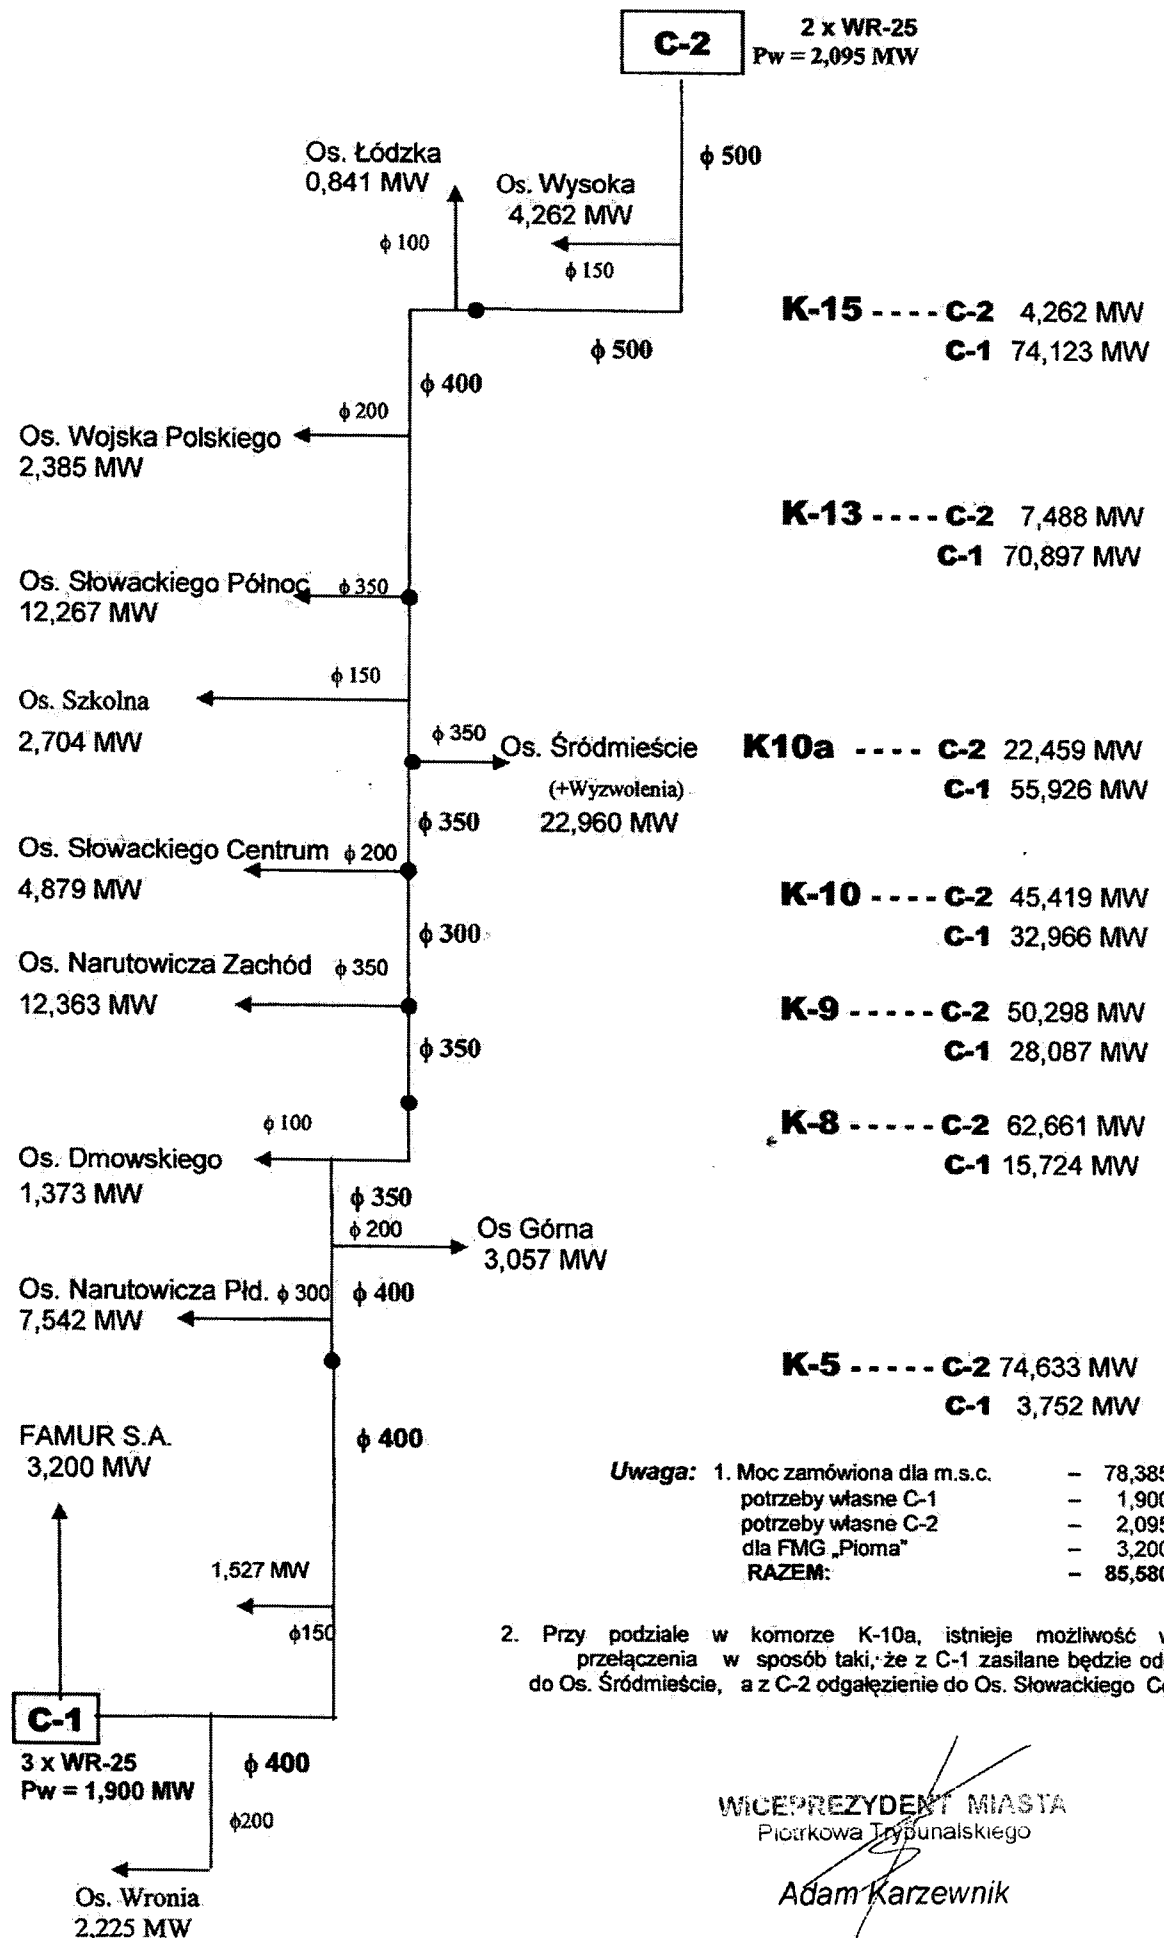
C-2
2 x WR-25
Pw = 2,095 MW

$\phi$ 500

Os. Łódzka
0,841 MW

Os. Wysoka
4,262 MW

$\phi$ 100

$\phi$ 150

K-15 - - - - C-2 4,262 MW
C-1 74,123 MW

$\phi$ 500

$\phi$ 400

$\phi$ 200

Os. Wojska Polskiego
2,385 MW

K-13 - - - - C-2 7,488 MW
C-1 70,897 MW

Os. Słowackiego Północ $\phi$ 350
12,267 MW

$\phi$ 150

Os. Szkolna
2,704 MW

$\phi$ 350 Os. Śródmieście
(+Wyzwolenia)
22,960 MW

K10a - - - - C-2 22,459 MW
C-1 55,926 MW

$\phi$ 350

Os. Słowackiego Centrum $\phi$ 200
4,879 MW

K-10 - - - - C-2 45,419 MW
C-1 32,966 MW

$\phi$ 300

Os. Narutowicza Zachód $\phi$ 350
12,363 MW

K-9 - - - - - C-2 50,298 MW
C-1 28,087 MW

$\phi$ 350

$\phi$ 100

K-8 - - - - - C-2 62,661 MW
C-1 15,724 MW

Os. Dmowskiego
1,373 MW

$\phi$ 350
$\phi$ 200

Os Górna
3,057 MW

Os. Narutowicza Płd. $\phi$ 300
7,542 MW

$\phi$ 400

K-5 - - - - - C-2 74,633 MW
C-1 3,752 MW

FAMUR S.A.
3,200 MW

$\phi$ 400

Uwaga: 1. Moc zamówiona dla m.s.c. – 78,38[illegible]
potrzeby własne C-1 – 1,90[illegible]
potrzeby własne C-2 – 2,09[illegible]
dla FMG „Pioma" – 3,20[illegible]
RAZEM: – 85,58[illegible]

1,527 MW

$\phi$150

2. Przy podziale w komorze K-10a, istnieje możliwość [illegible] przełączenia w sposób taki, że z C-1 zasilane będzie od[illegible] do Os. Śródmieście, a z C-2 odgałęzienie do Os. Słowackiego C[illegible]

C-1
3 x WR-25
Pw = 1,900 MW

$\phi$ 400

$\phi$200

WICEPREZYDENT MIASTA
Piotrkowa Trybunalskiego
Adam Karzewnik

Os. Wronia
2,225 MW